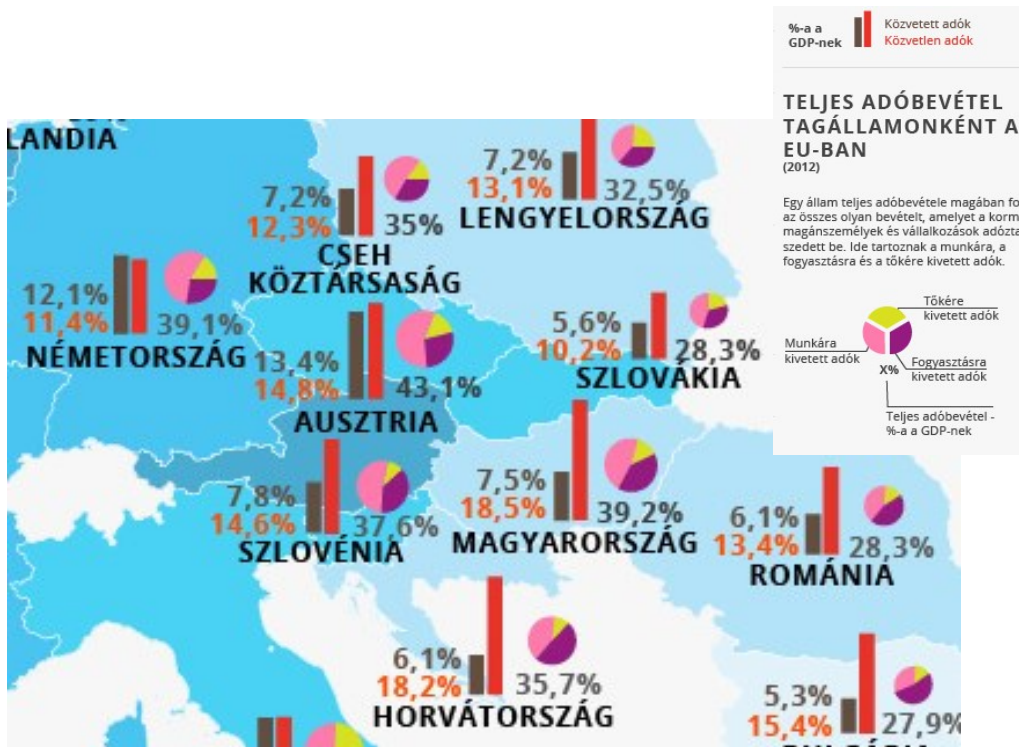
%-a a GDP-nek
Közvetett adók
Közvetlen adók

TELJES ADÓBEVÉTEL TAGÁLLAMONKÉNT A EU-BAN
(2012)

Egy állam teljes adóbevétele magában fo az összes olyan bevételt, amelyet a korm magánszemélyek és vállalkozások adózta szedett be. Ide tartoznak a munkára, a fogyasztásra és a tőkére kivetett adók.

Tőkére kivetett adók
Munkára kivetett adók
Fogyasztásra kivetett adók
X%
Teljes adóbevétel - %-a a GDP-nek

LANDIA

7,2%
12,3%
35%
CSEH KÖZTÁRSASÁG

7,2%
13,1%
32,5%
LENGYELORSZÁG

12,1%
11,4%
39,1%
NÉMETORSZÁG

13,4%
14,8%
43,1%
AUSZTRIA

5,6%
10,2%
28,3%
SZLOVÁKIA

7,8%
14,6%
37,6%
SZLOVÉNIA

7,5%
18,5%
39,2%
MAGYARORSZÁG

6,1%
13,4%
28,3%
ROMÁNIA

6,1%
18,2%
35,7%
HORVÁTORSZÁG

5,3%
15,4%
27,9%
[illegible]